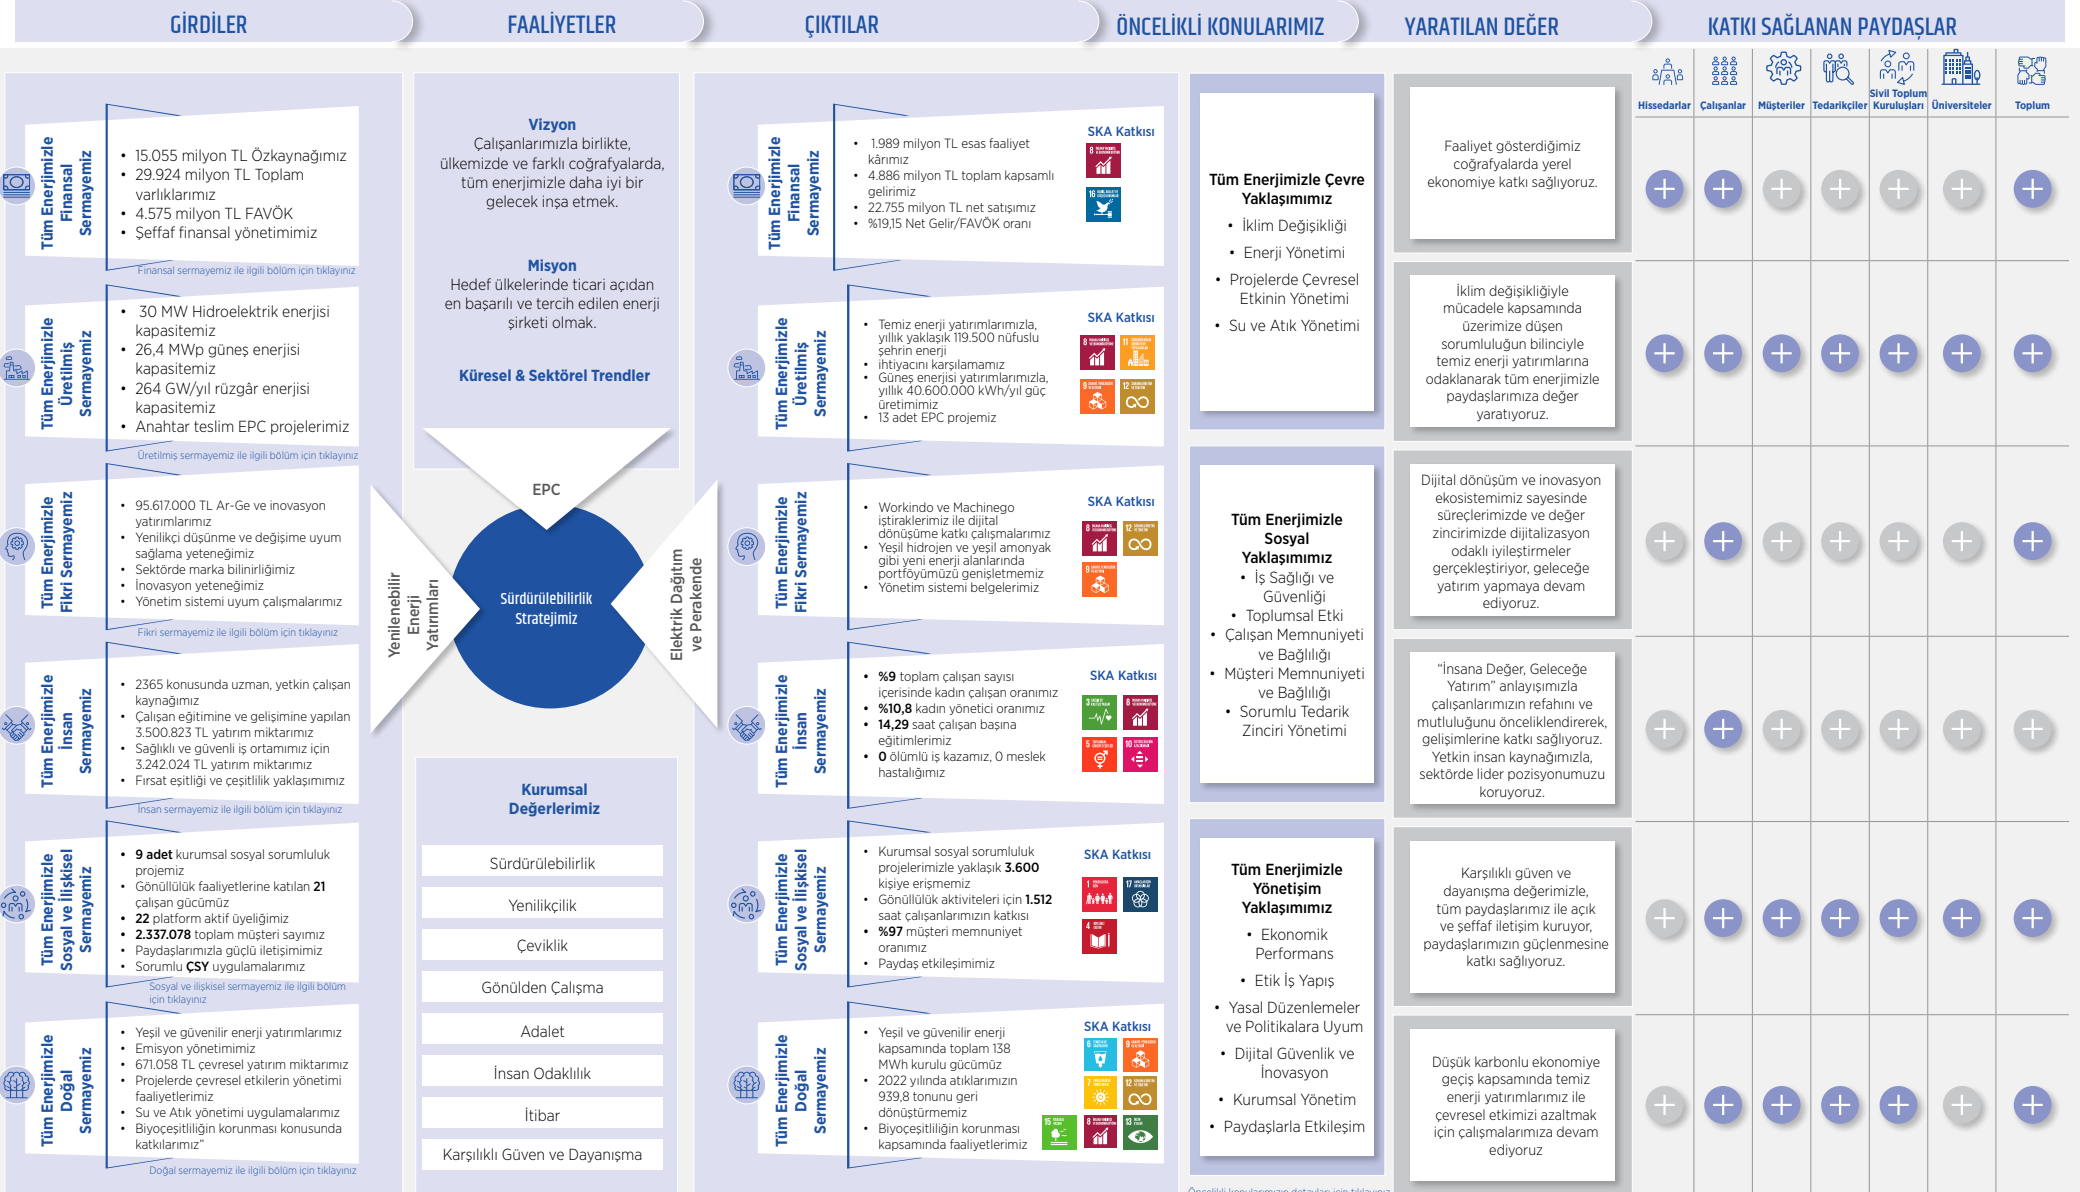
GİRDİLER | FAALİYETLER | ÇIKTILAR | ÖNCELİKLİ KONULARIMIZ | YARATILAN DEĞER | KATKI SAĞLANAN PAYDAŞLAR

Tüm Enerjimizle Finansal Sermayemiz
• 15.055 milyon TL Özkaynağımız
• 29.924 milyon TL Toplam varlıklarımız
• 4.575 milyon TL FAVÖK
• Şeffaf finansal yönetimimiz
Finansal sermayemiz ile ilgili bölüm için tıklayınız

Tüm Enerjimizle Üretilmiş Sermayemiz
• 30 MW Hidroelektrik enerjisi kapasitemiz
• 26,4 MWp güneş enerjisi kapasitemiz
• 264 GW/yıl rüzgâr enerjisi kapasitemiz
• Anahtar teslim EPC projelerimiz
Üretilmiş sermayemiz ile ilgili bölüm için tıklayınız

Tüm Enerjimizle Fikri Sermayemiz
• 95.617.000 TL Ar-Ge ve inovasyon yatırımlarımız
• Yenilikçi düşünme ve değişime uyum sağlama yeteneğimiz
• Sektörde marka bilinirliğimiz
• İnovasyon yeteneğimiz
• Yönetim sistemi uyum çalışmalarımız
Fikri sermayemiz ile ilgili bölüm için tıklayınız

Tüm Enerjimizle İnsan Sermayemiz
• 2365 konusunda uzman, yetkin çalışan kaynağımız
• Çalışan eğitimine ve gelişimine yapılan 3.500.823 TL yatırım miktarımız
• Sağlıklı ve güvenli iş ortamımız için 3.242.024 TL yatırım miktarımız
• Fırsat eşitliği ve çeşitlilik yaklaşımımız
İnsan sermayemiz ile ilgili bölüm için tıklayınız

Tüm Enerjimizle Sosyal ve İlişkisel Sermayemiz
• 9 adet kurumsal sosyal sorumluluk projemiz
• Gönüllülük faaliyetlerine katılan 21 çalışan gücümüz
• 22 platform aktif üyeliğimiz
• 2.337.078 toplam müşteri sayımız
• Paydaşlarımızla güçlü iletişimimiz
• Sorumlu ÇSY uygulamalarımız
Sosyal ve ilişkisel sermayemiz ile ilgili bölüm için tıklayınız

Tüm Enerjimizle Doğal Sermayemiz
• Yeşil ve güvenilir enerji yatırımlarımız
• Emisyon yönetimimiz
• 671.058 TL çevresel yatırım miktarımız
• Projelerde çevresel etkilerin yönetimi faaliyetlerimiz
• Su ve Atık yönetimi uygulamalarımız
• Biyoçeşitliliğin korunması konusunda katkılarımız"
Doğal sermayemiz ile ilgili bölüm için tıklayınız

Vizyon
Çalışanlarımızla birlikte, ülkemizde ve farklı coğrafyalarda, tüm enerjimizle daha iyi bir gelecek inşa etmek.

Misyon
Hedef ülkelerinde ticari açıdan en başarılı ve tercih edilen enerji şirketi olmak.

Küresel & Sektörel Trendler

EPC
Yenilenebilir Enerji Yatırımları
Sürdürülebilirlik Stratejimiz
Elektrik Dağıtım ve Perakende

Kurumsal Değerlerimiz
Sürdürülebilirlik
Yenilikçilik
Çeviklik
Gönülden Çalışma
Adalet
İnsan Odaklılık
İtibar
Karşılıklı Güven ve Dayanışma

Tüm Enerjimizle Finansal Sermayemiz
• 1.989 milyon TL esas faaliyet kârımız
• 4.886 milyon TL toplam kapsamlı gelirimiz
• 22.755 milyon TL net satışımız
• %19,15 Net Gelir/FAVÖK oranı
SKA Katkısı

Tüm Enerjimizle Üretilmiş Sermayemiz
• Temiz enerji yatırımlarımızla, yıllık yaklaşık 119.500 nüfuslu şehrin enerji ihtiyacını karşılamamız
• Güneş enerjisi yatırımlarımızla, yıllık 40.600.000 kWh/yıl güç üretimimiz
• 13 adet EPC projemiz
SKA Katkısı

Tüm Enerjimizle Fikri Sermayemiz
• Workindo ve Machinego iştiraklerimiz ile dijital dönüşüme katkı çalışmalarımız
• Yeşil hidrojen ve yeşil amonyak gibi yeni enerji alanlarında portföyümüzü genişletmemiz
• Yönetim sistemi belgelerimiz
SKA Katkısı

Tüm Enerjimizle İnsan Sermayemiz
• %9 toplam çalışan sayısı içerisinde kadın çalışan oranımız
• %10,8 kadın yönetici oranımız
• 14,29 saat çalışan başına eğitimlerimiz
• 0 ölümlü iş kazamız, 0 meslek hastalığımız
SKA Katkısı

Tüm Enerjimizle Sosyal ve İlişkisel Sermayemiz
• Kurumsal sosyal sorumluluk projelerimizle yaklaşık 3.600 kişiye erişmemiz
• Gönüllülük aktiviteleri için 1.512 saat çalışanlarımızın katkısı
• %97 müşteri memnuniyet oranımız
• Paydaş etkileşimimiz
SKA Katkısı

Tüm Enerjimizle Doğal Sermayemiz
• Yeşil ve güvenilir enerji kapsamında toplam 138 MWh kurulu gücümüz
• 2022 yılında atıklarımızın 939,8 tonunu geri dönüştürmemiz
• Biyoçeşitliliğin korunması kapsamında faaliyetlerimiz
SKA Katkısı

Tüm Enerjimizle Çevre Yaklaşımımız
• İklim Değişikliği
• Enerji Yönetimi
• Projelerde Çevresel Etkinin Yönetimi
• Su ve Atık Yönetimi

Tüm Enerjimizle Sosyal Yaklaşımımız
• İş Sağlığı ve Güvenliği
• Toplumsal Etki
• Çalışan Memnuniyeti ve Bağlılığı
• Müşteri Memnuniyeti ve Bağlılığı
• Sorumlu Tedarik Zinciri Yönetimi

Tüm Enerjimizle Yönetişim Yaklaşımımız
• Ekonomik Performans
• Etik İş Yapış
• Yasal Düzenlemeler ve Politikalara Uyum
• Dijital Güvenlik ve İnovasyon
• Kurumsal Yönetim
• Paydaşlarla Etkileşim

Faaliyet gösterdiğimiz coğrafyalarda yerel ekonomiye katkı sağlıyoruz.

İklim değişikliğiyle mücadele kapsamında üzerimize düşen sorumluluğun bilinciyle temiz enerji yatırımlarına odaklanarak tüm enerjimizle paydaşlarımıza değer yaratıyoruz.

Dijital dönüşüm ve inovasyon ekosistemimiz sayesinde süreçlerimizde ve değer zincirimizde dijitalizasyon odaklı iyileştirmeler gerçekleştiriyor, geleceğe yatırım yapmaya devam ediyoruz.

"İnsana Değer, Geleceğe Yatırım" anlayışımızla çalışanlarımızın refahını ve mutluluğunu önceliklendirerek, gelişimlerine katkı sağlıyoruz. Yetkin insan kaynağımızla, sektörde lider pozisyonumuzu koruyoruz.

Karşılıklı güven ve dayanışma değerimizle, tüm paydaşlarımız ile açık ve şeffaf iletişim kuruyor, paydaşlarımızın güçlenmesine katkı sağlıyoruz.

Düşük karbonlu ekonomiye geçiş kapsamında temiz enerji yatırımlarımız ile çevresel etkimizi azaltmak için çalışmalarımıza devam ediyoruz

Hissedarlar | Çalışanlar | Müşteriler | Tedarikçiler | Sivil Toplum Kuruluşları | Üniversiteler | Toplum

Öncelikli konularımızın detayları için tıklayınız